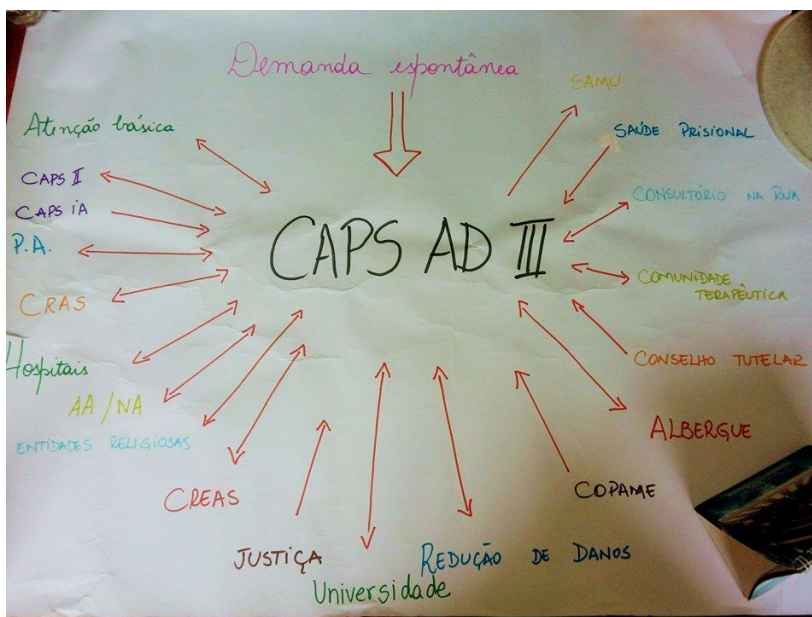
Demanda espontânea

Atenção básica

CAPS II

Caps iA

P.A.

CRAS

Hospitais

AA / NA

ENTIDADES RELIGIOSAS

CREAS

JUSTIÇA

Universidade

REDUÇÃO DE DANOS

COPAME

ALBERGUE

CONSELHO TUTELAR

COMUNIDADE TERAPÊUTICA

CONSULTÓRIO NA RUA

SAÚDE PRISIONAL

SAMU

CAPS AD III